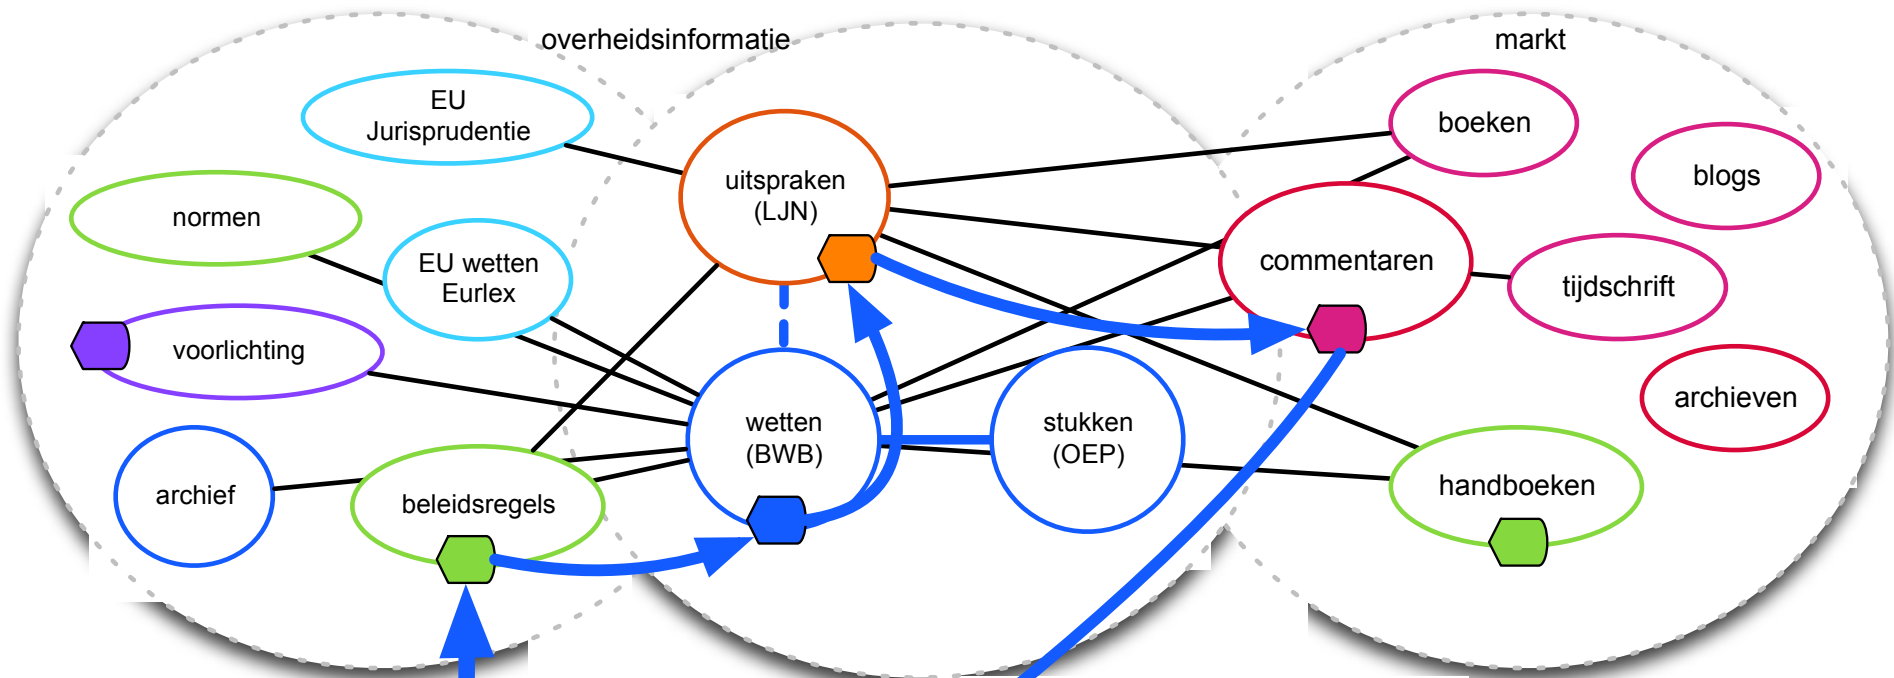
overheidsinformatie

markt

EU Jurisprudentie

normen

EU wetten Eurlex

voorlichting

archief

beleidsregels

uitspraken (LJN)

wetten (BWB)

stukken (OEP)

boeken

blogs

commentaren

tijdschrift

archieven

handboeken